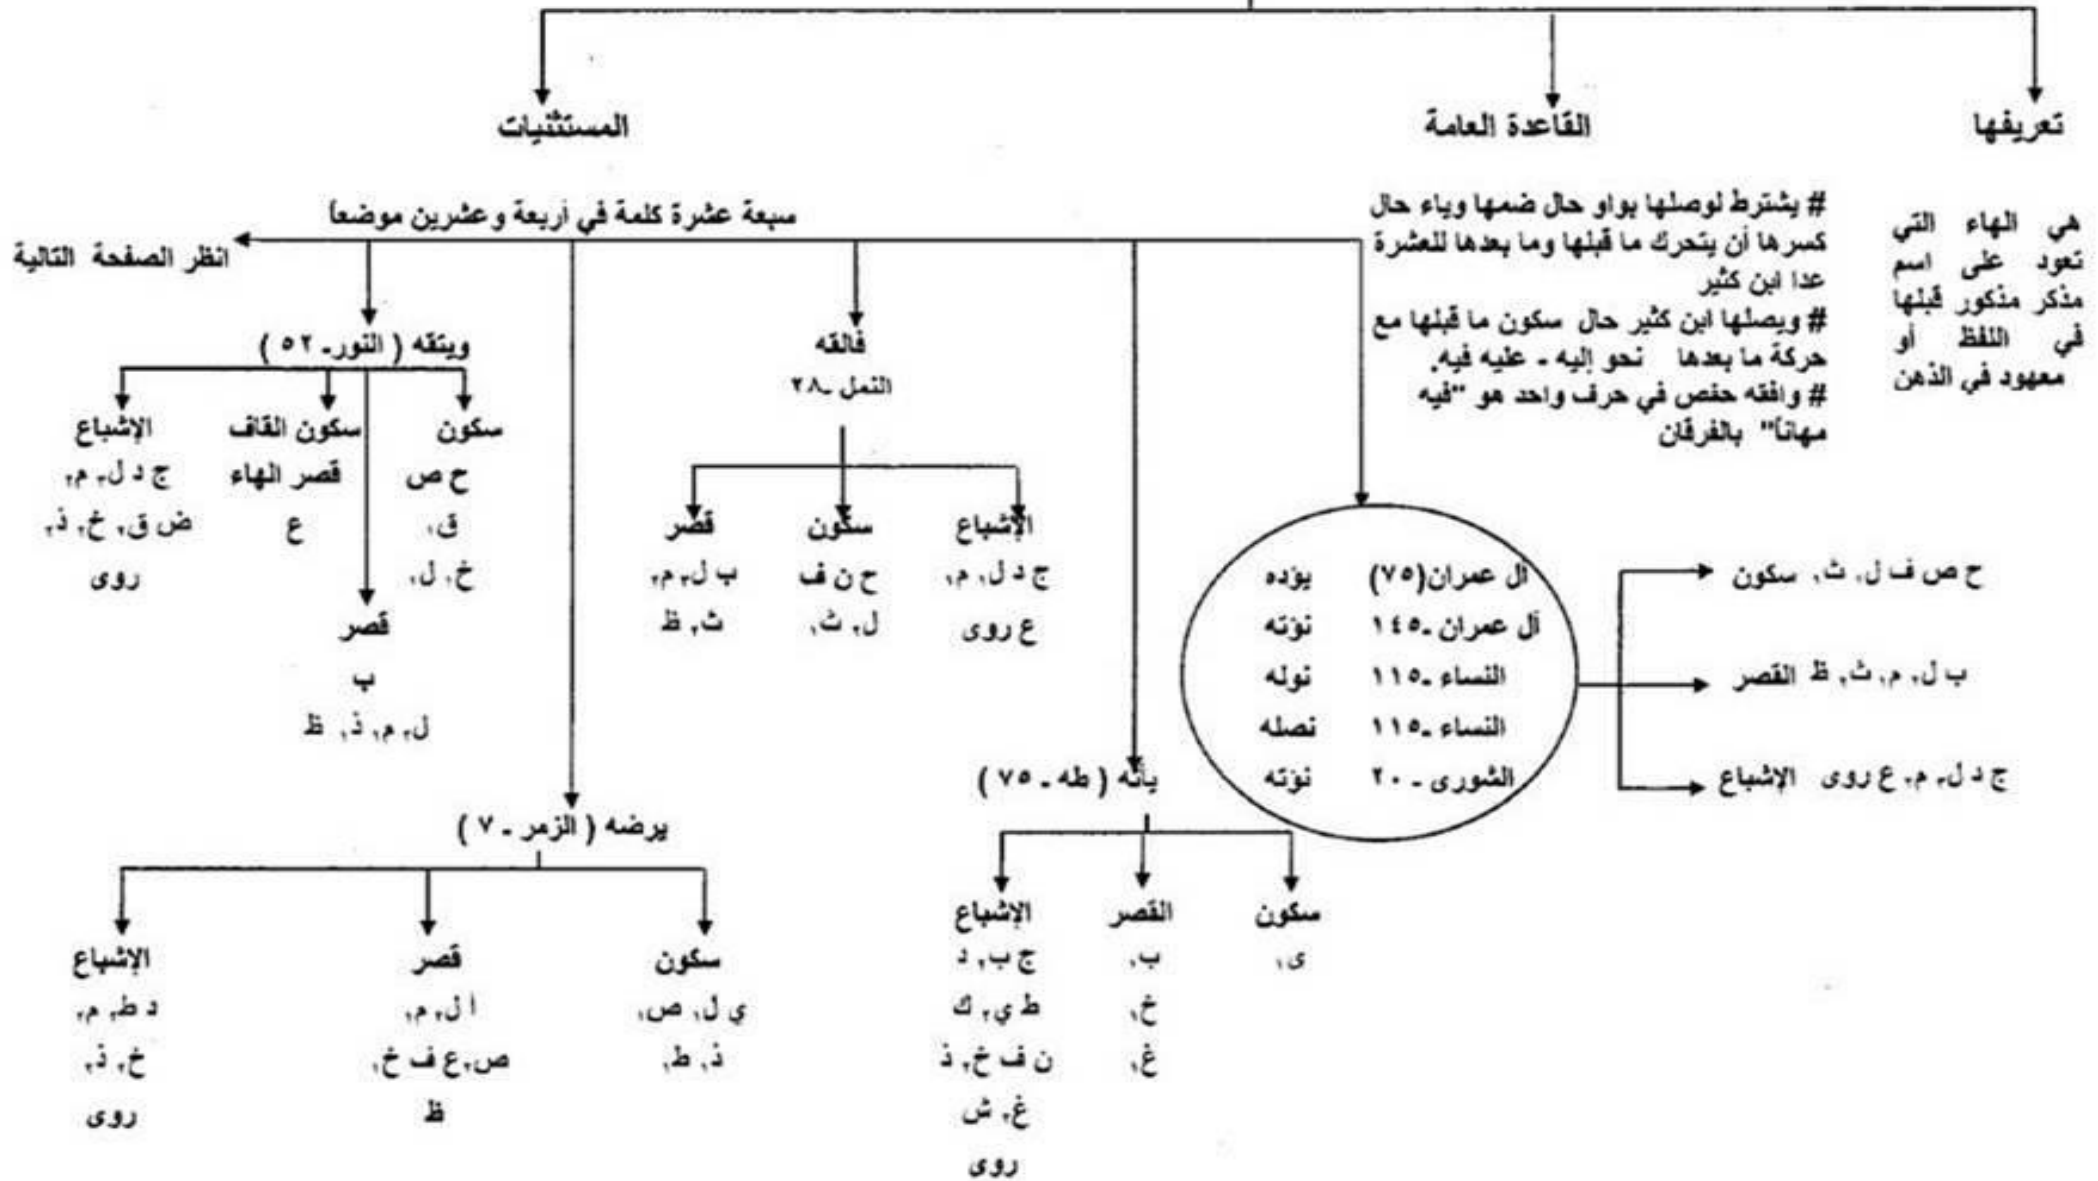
تعريفها

هي الهاء التي تعود على اسم مذكر منكور قبلها في اللفظ أو معهود في الذهن

القاعدة العامة

# يشترط لوصلها بواو حال ضمها وياء حال كسرها أن يتحرك ما قبلها وما بعدها للعشرة عدا ابن كثير
# ويصلها ابن كثير حال سكون ما قبلها مع حركة ما بعدها نحو إليه - عليه فيه.
# وافقه حفص في حرف واحد هو "فيه مهاناً" بالفرقان

المستثنيات

سبعة عشرة كلمة في أربعة وعشرين موضعاً

انظر الصفحة التالية

| | |
|---|---|
| آل عمران(٧٥) | يؤده |
| آل عمران ـ ١٤٥ | نؤته |
| النساء ـ ١١٥ | نوله |
| النساء ـ ١١٥ | نصله |
| الشورى ـ ٢٠ | نؤته |

ح ص ف ل، ث، سكون
ب ل، م، ث، ظ القصر
ج د ل، م، ع روى الإشباع

فالقه
النمل ـ ٢٨

الإشباع
ج د ل، م،
ع روى

سكون
ح ن ف
ل، ث،

قصر
ب ل، م،
ث، ظ

ويتقه ( النور ـ ٥٢ )

سكون
ح ص
ق،
خ، ل،

سكون القاف
قصر الهاء
ع

الإشباع
ج د ل، م،
ض ق، خ، ذ،
روى

قصر
ب
ل، م، ذ، ظ

يأته ( طه ـ ٧٥ )

سكون
ى،

القصر
ب،
خ،
غ،

الإشباع
ج ب، د
ط ي، ك
ن ف خ، ذ
غ، ش
روى

يرضه ( الزمر ـ ٧ )

سكون
ي ل، ص،
ذ، ط،

قصر
ا ل، م،
ص، ع ف خ،
ظ

الإشباع
د ط، م،
خ، ذ،
روى